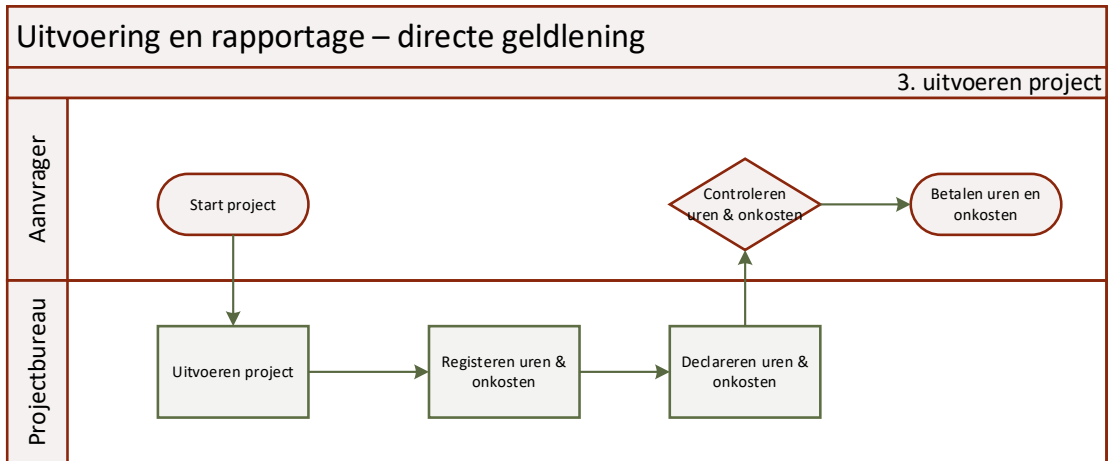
Uitvoering en rapportage – directe geldlening

3. uitvoeren project

Aanvrager

Start project

Controleren uren & onkosten

Betalen uren en onkosten

Projectbureau

Uitvoeren project

Registeren uren & onkosten

Declareren uren & onkosten